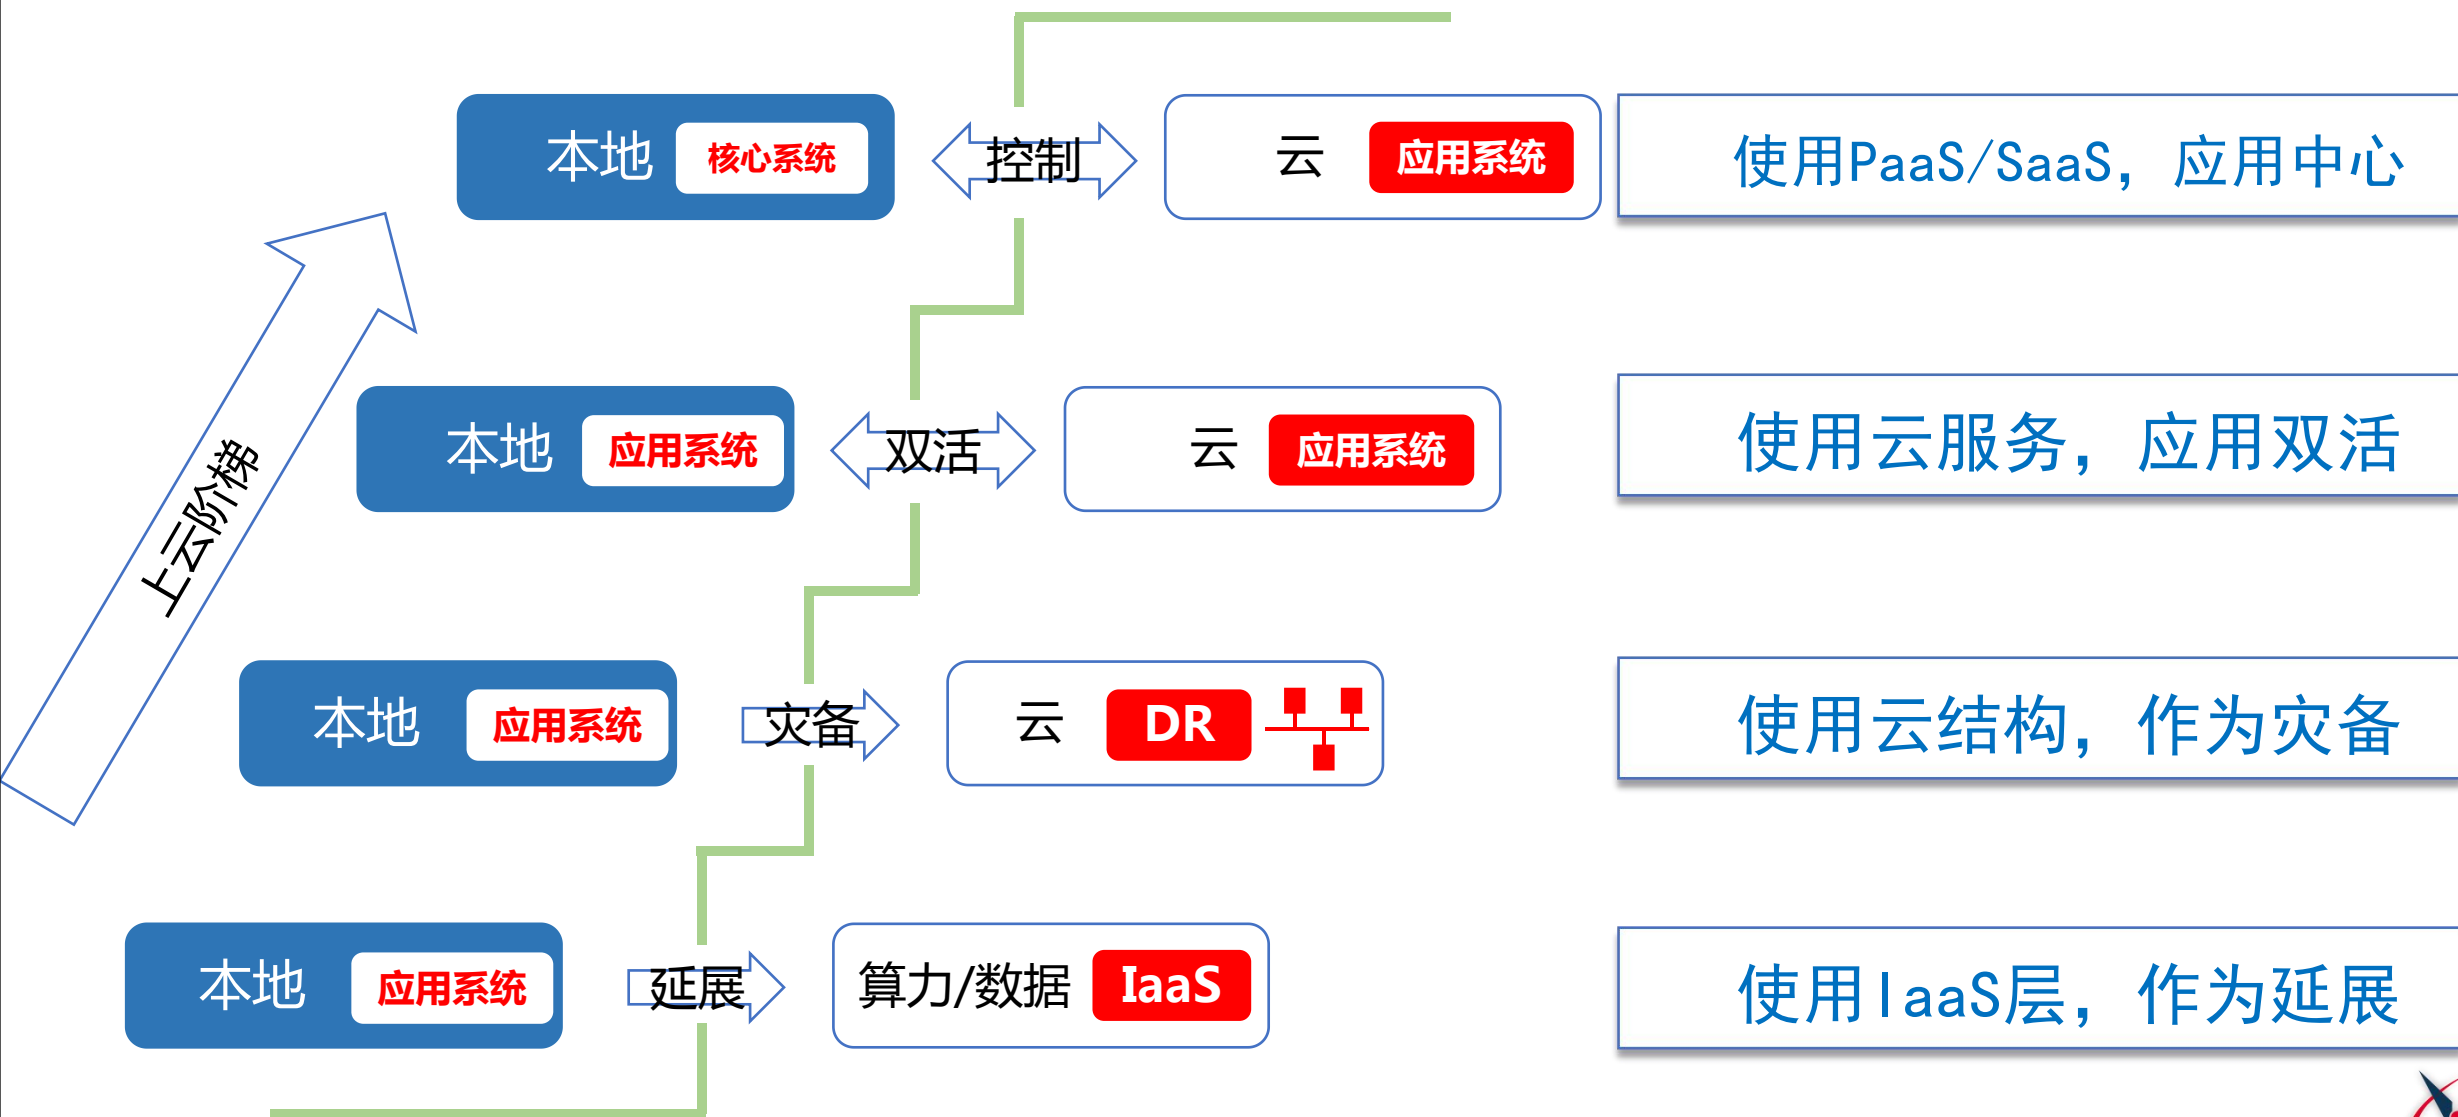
上云阶梯

本地 核心系统
控制
云 应用系统
使用PaaS/SaaS，应用中心

本地 应用系统
双活
云 应用系统
使用云服务，应用双活

本地 应用系统
灾备
云 DR
使用云结构，作为灾备

本地 应用系统
延展
算力/数据 IaaS
使用IaaS层，作为延展